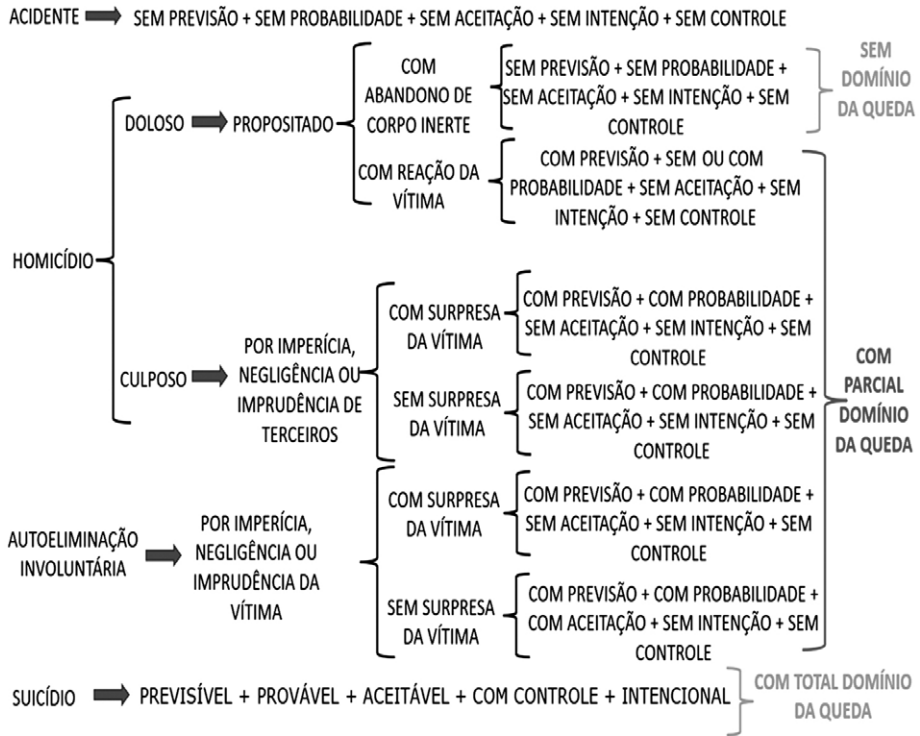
ACIDENTE SEM PREVISÃO + SEM PROBABILIDADE + SEM ACEITAÇÃO + SEM INTENÇÃO + SEM CONTROLE

HOMICÍDIO

DOLOSO PROPOSITADO

COM ABANDONO DE CORPO INERTE

SEM PREVISÃO + SEM PROBABILIDADE + SEM ACEITAÇÃO + SEM INTENÇÃO + SEM CONTROLE

SEM DOMÍNIO DA QUEDA

COM REAÇÃO DA VÍTIMA

COM PREVISÃO + SEM OU COM PROBABILIDADE + SEM ACEITAÇÃO + SEM INTENÇÃO + SEM CONTROLE

CULPOSO POR IMPERÍCIA, NEGLIGÊNCIA OU IMPRUDÊNCIA DE TERCEIROS

COM SURPRESA DA VÍTIMA

COM PREVISÃO + COM PROBABILIDADE + SEM ACEITAÇÃO + SEM INTENÇÃO + SEM CONTROLE

SEM SURPRESA DA VÍTIMA

COM PREVISÃO + COM PROBABILIDADE + SEM ACEITAÇÃO + SEM INTENÇÃO + SEM CONTROLE

AUTOELIMINAÇÃO INVOLUNTÁRIA POR IMPERÍCIA, NEGLIGÊNCIA OU IMPRUDÊNCIA DA VÍTIMA

COM SURPRESA DA VÍTIMA

COM PREVISÃO + COM PROBABILIDADE + SEM ACEITAÇÃO + SEM INTENÇÃO + SEM CONTROLE

SEM SURPRESA DA VÍTIMA

COM PREVISÃO + COM PROBABILIDADE + COM ACEITAÇÃO + SEM INTENÇÃO + SEM CONTROLE

COM PARCIAL DOMÍNIO DA QUEDA

SUICÍDIO PREVISÍVEL + PROVÁVEL + ACEITÁVEL + COM CONTROLE + INTENCIONAL

COM TOTAL DOMÍNIO DA QUEDA